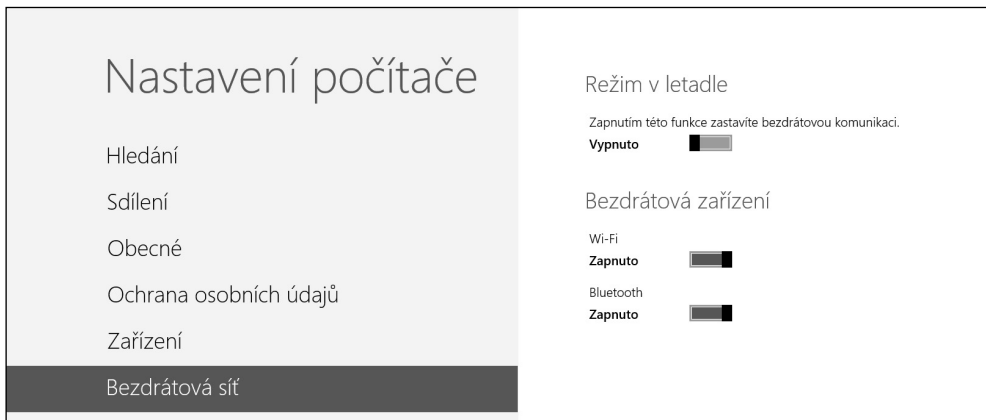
Nastavení počítače

Hledání

Sdílení

Obecné

Ochrana osobních údajů

Zařízení

Bezdrátová síť

Režim v letadle

Zapnutím této funkce zastavíte bezdrátovou komunikaci.

Vypnuto

Bezdrátová zařízení

Wi-Fi

Zapnuto

Bluetooth

Zapnuto